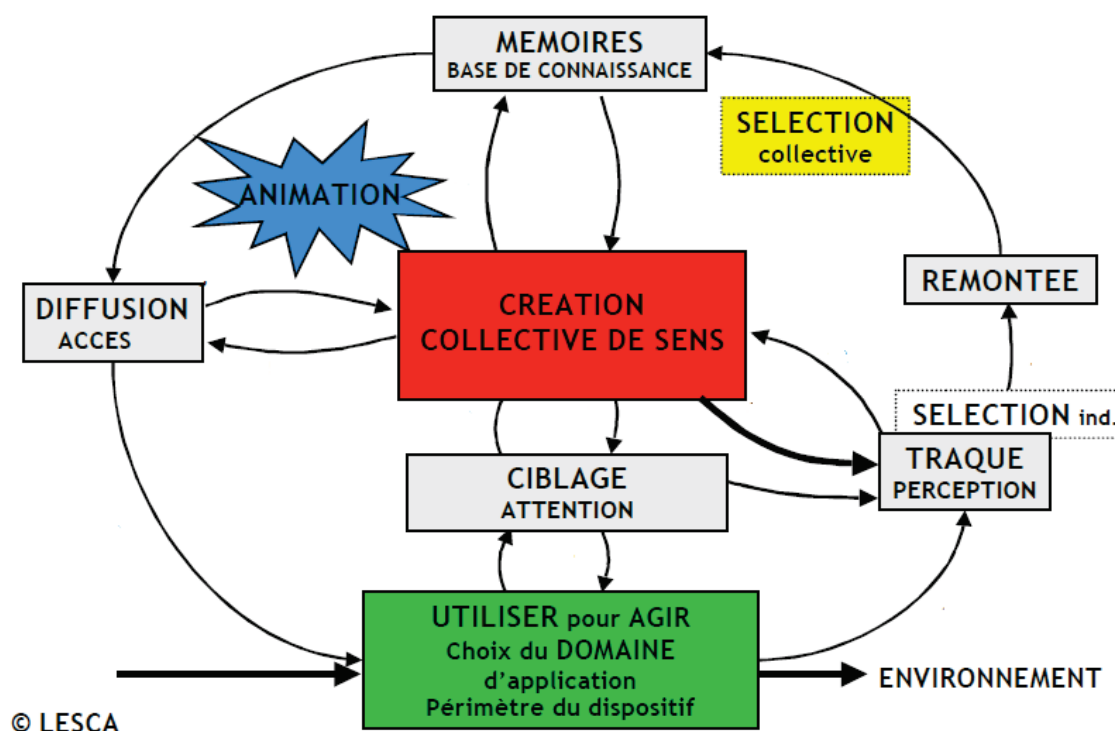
MEMOIRES
BASE DE CONNAISSANCE

SELECTION
collective

ANIMATION

REMONTEE

DIFFUSION
ACCES

CREATION
COLLECTIVE DE SENS

SELECTION ind.

TRAQUE
PERCEPTION

CIBLAGE
ATTENTION

UTILISER pour AGIR
Choix du DOMAINE
d'application
Périmètre du dispositif

ENVIRONNEMENT

© LESCA